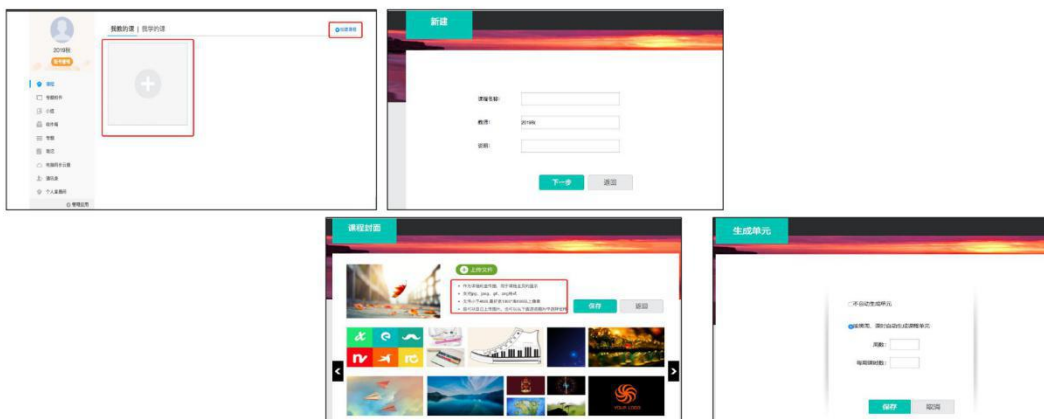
我教的课 | 我学的课

创建课程

2019级

课程

资料库

新建

课程名称:

教师: 2019级

说明:

下一步

返回

课程封面

上传文件

保存

返回

生成单元

不自动生成单元

按周,课时自动生成课程单元

周数:

每周课时数:

保存

取消